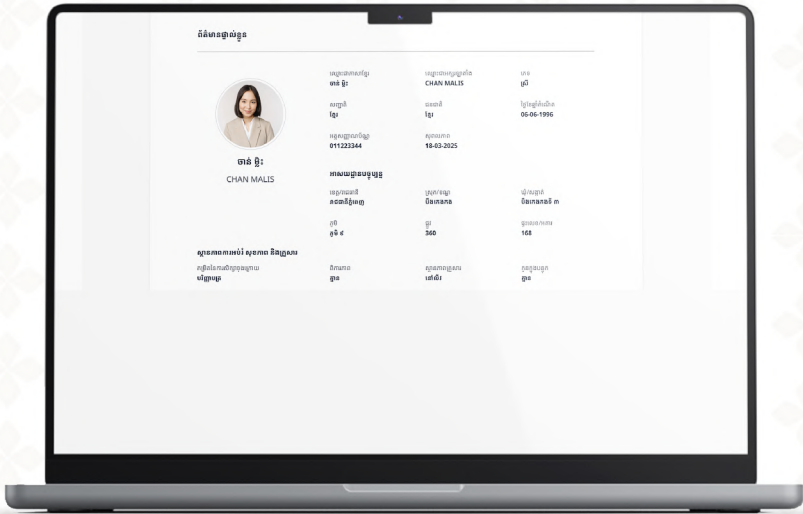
ព័ត៌មានផ្ទាល់ខ្លួន

ចាន់ ម្លិះ
CHAN MALIS

ឈ្មោះជាភាសាខ្មែរ
ចាន់ ម្លិះ

ឈ្មោះជាអក្សរឡាតាំង
CHAN MALIS

ភេទ
ស្រី

សញ្ជាតិ
ខ្មែរ

ជនជាតិ
ខ្មែរ

ថ្ងៃខែឆ្នាំកំណើត
06-06-1996

លេខទូរស័ព្ទ
011223344

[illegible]
18-03-2025

អាសយដ្ឋានបច្ចុប្បន្ន

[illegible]
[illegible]

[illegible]
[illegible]

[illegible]
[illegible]

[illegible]
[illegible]

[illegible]
360

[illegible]
168

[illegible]

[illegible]
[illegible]

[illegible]
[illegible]

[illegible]
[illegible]

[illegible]
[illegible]